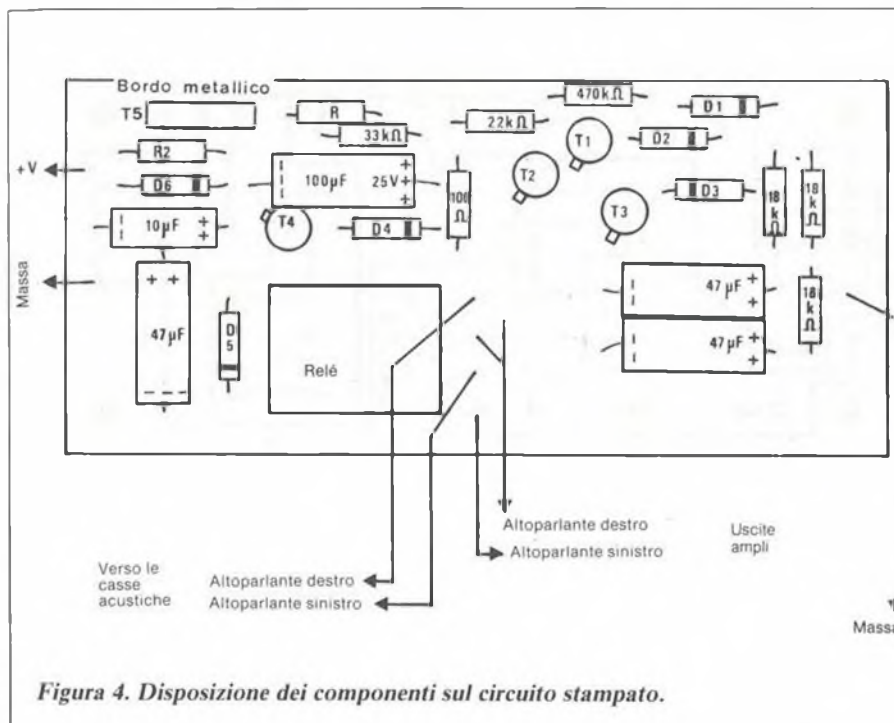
Bordo metallico

T5

R

$470k\Omega$

D1

$33k\Omega$

$22k\Omega$

T1

D2

R2

+V

D6

$100\mu F$

25V

T2

100 $\Omega$

D3

18 k $\Omega$

18 k $\Omega$

$10\mu F$

T4

D4

T3

Massa

47µF

D 5

Relé

47µF

18 k $\Omega$

47µF

Altoparlante destro

Uscite ampli

Altoparlante sinistro

Verso le casse acustiche

Altoparlante destro

Altoparlante sinistro

Massa

Figura 4. Disposizione dei componenti sul circuito stampato.